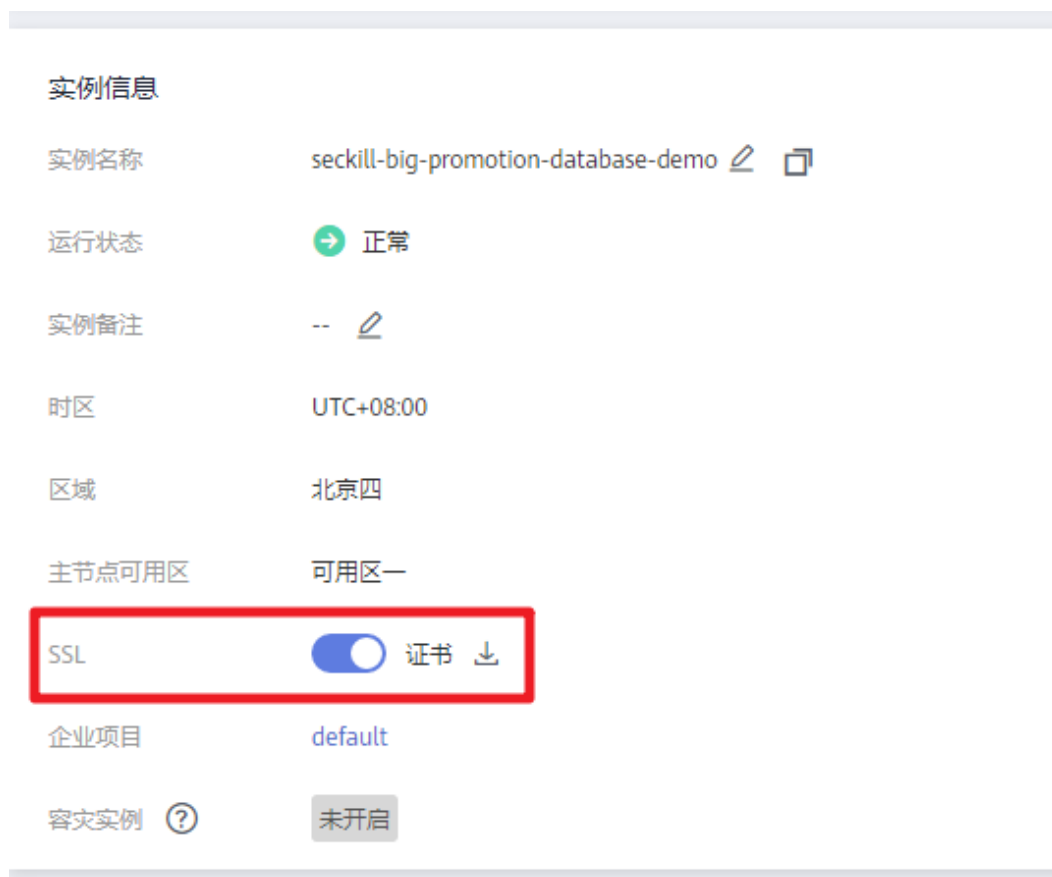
实例信息

| 实例名称 | seckill-big-promotion-database-demo |
|---|---|
| 运行状态 | 正常 |
| 实例备注 | -- |
| 时区 | UTC+08:00 |
| 区域 | 北京四 |
| 主节点可用区 | 可用区一 |
| SSL | 证书 |
| 企业项目 | default |
| 容灾实例 | 未开启 |